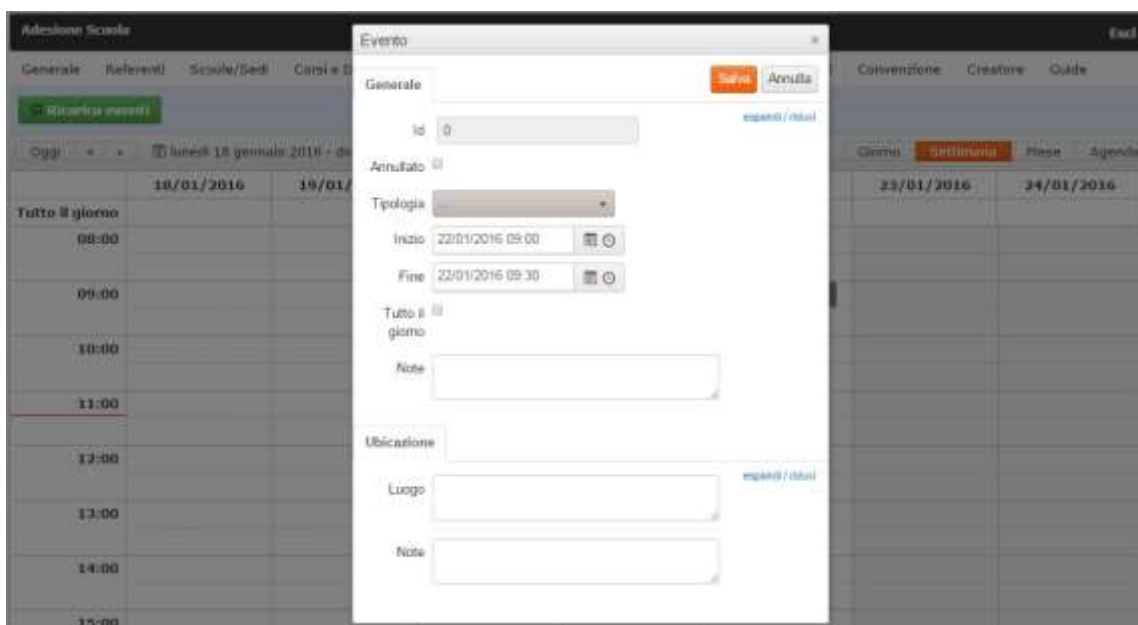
Adesione Scuole

Esci

Generale Referenti Scuole/Sedi Corsi e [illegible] Convenzione Creatore Guide

Ricarica eventi

Oggi ◂ ▸ lunedì 18 gennaio 2016 - d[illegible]

Giorno Settimana Mese Agend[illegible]

| | 18/01/2016 | 19/01/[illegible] | 23/01/2016 | 24/01/2016 |
|---|---|---|---|---|
| Tutto il giorno | | | | |
| 08:00 | | | | |
| 09:00 | | | | |
| 10:00 | | | | |
| 11:00 | | | | |
| 12:00 | | | | |
| 13:00 | | | | |
| 14:00 | | | | |
| 15:00 | | | | |

Evento ×

Generale

Salva Annulla

espandi / riduci

Id 0

Annullato

Tipologia

Inizio 22/01/2016 09:00

Fine 22/01/2016 09:30

Tutto il giorno

Note

Ubicazione

espandi / riduci

Luogo

Note